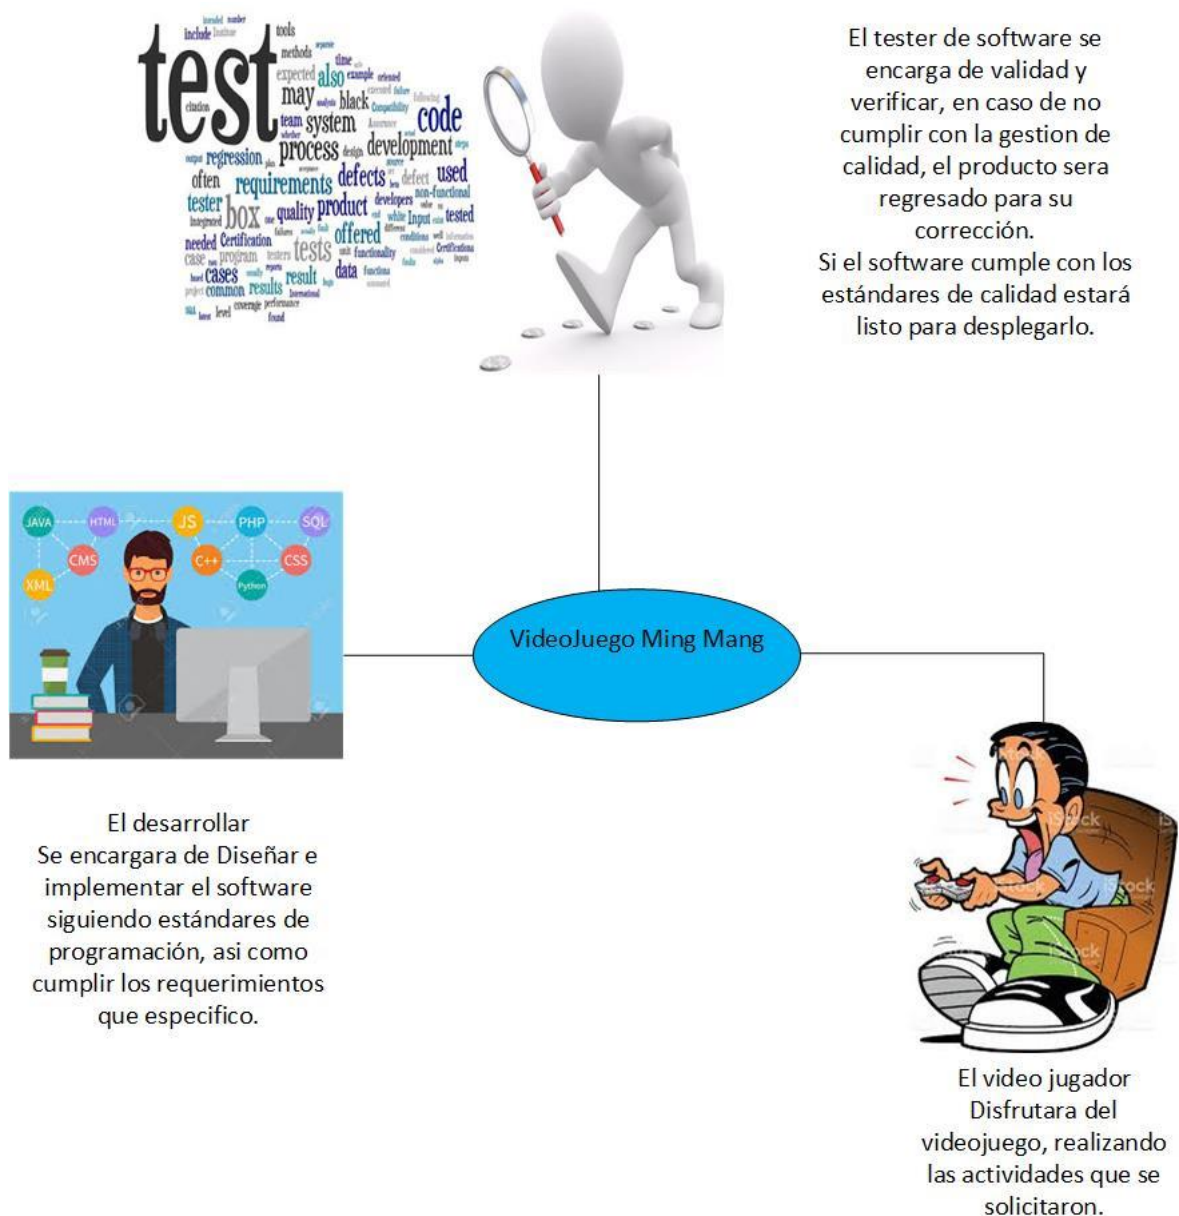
test include tools methods time also expected may black code system team process development regression often requirements defects used tester box quality product offered needed Certification tests case program cases result data common results level found

El tester de software se encarga de validad y verificar, en caso de no cumplir con la gestion de calidad, el producto sera regresado para su corrección.
Si el software cumple con los estándares de calidad estará listo para desplegarlo.

JAVA HTML JS PHP SQL CMS C++ CSS XML Python

VideoJuego Ming Mang

El desarrollar
Se encargara de Diseñar e implementar el software siguiendo estándares de programación, asi como cumplir los requerimientos que especifico.

iStock

El video jugador Disfrutara del videojuego, realizando las actividades que se solicitaron.